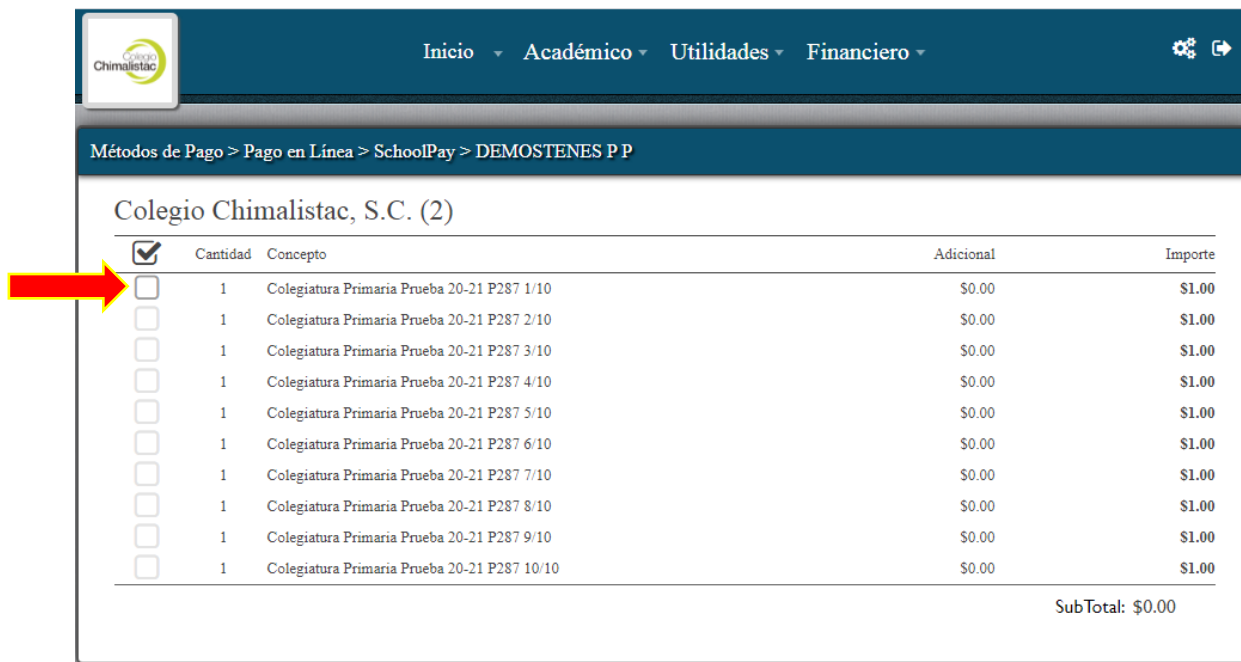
Colegio Chimalistac

Inicio Académico Utilidades Financiero

Métodos de Pago > Pago en Línea > SchoolPay > DEMOSTENES P P

Colegio Chimalistac, S.C. (2)

| | Cantidad | Concepto | Adicional | Importe |
|---|---|---|---|---|
| | 1 | Colegiatura Primaria Prueba 20-21 P287 1/10 | $0.00 | **$1.00** |
| | 1 | Colegiatura Primaria Prueba 20-21 P287 2/10 | $0.00 | **$1.00** |
| | 1 | Colegiatura Primaria Prueba 20-21 P287 3/10 | $0.00 | **$1.00** |
| | 1 | Colegiatura Primaria Prueba 20-21 P287 4/10 | $0.00 | **$1.00** |
| | 1 | Colegiatura Primaria Prueba 20-21 P287 5/10 | $0.00 | **$1.00** |
| | 1 | Colegiatura Primaria Prueba 20-21 P287 6/10 | $0.00 | **$1.00** |
| | 1 | Colegiatura Primaria Prueba 20-21 P287 7/10 | $0.00 | **$1.00** |
| | 1 | Colegiatura Primaria Prueba 20-21 P287 8/10 | $0.00 | **$1.00** |
| | 1 | Colegiatura Primaria Prueba 20-21 P287 9/10 | $0.00 | **$1.00** |
| | 1 | Colegiatura Primaria Prueba 20-21 P287 10/10 | $0.00 | **$1.00** |

SubTotal: $0.00